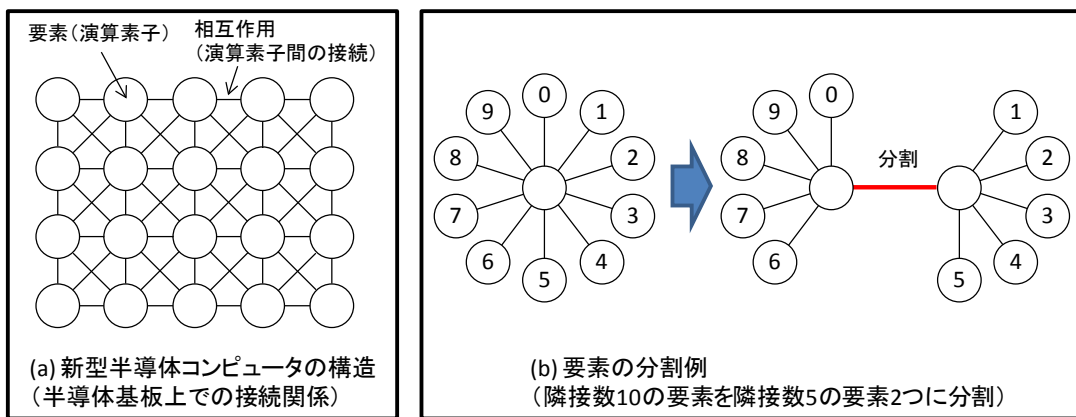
要素（演算素子）

相互作用
（演算素子間の接続）

(a) 新型半導体コンピュータの構造
（半導体基板上での接続関係）

0
1
2
3
4
5
6
7
8
9

0
9
8
7
6
分割
1
2
3
4
5

(b) 要素の分割例
（隣接数10の要素を隣接数5の要素2つに分割）